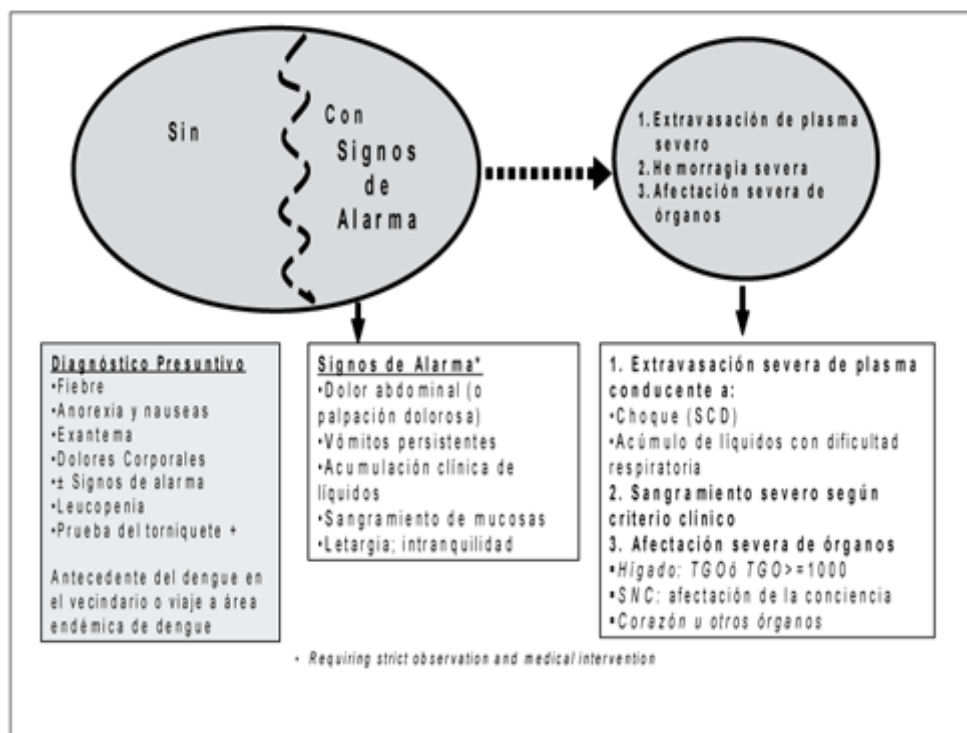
Sin

Con Signos de Alarma

1. Extravasación de plasma severo
2. Hemorragia severa
3. Afectación severa de órganos

Diagnóstico Presuntivo
•Fiebre
•Anorexia y nauseas
•Exantema
•Dolores Corporales
•± Signos de alarma
•Leucopenia
•Prueba del torniquete +

Antecedente del dengue en el vecindario o viaje a área endémica de dengue

Signos de Alarma*
•Dolor abdominal (o palpación dolorosa)
•Vómitos persistentes
•Acumulación clínica de líquidos
•Sangramiento de mucosas
•Letargia; intranquilidad

1. Extravasación severa de plasma conducente a:
•Choque (SCD)
•Acúmulo de líquidos con dificultad respiratoria
2. Sangramiento severo según criterio clínico
3. Afectación severa de órganos
•Hígado: TGOó TGO>=1000
•SNC: afectación de la conciencia
•Corazón u otros órganos

* Requiring strict observation and medical intervention